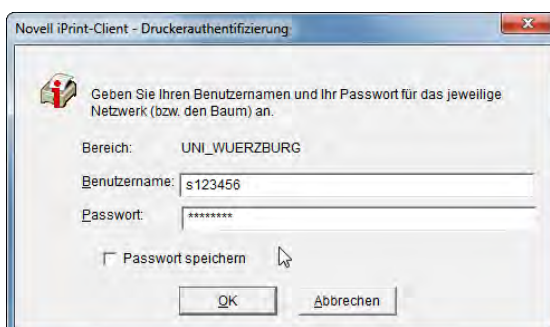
Novell iPrint-Client - Druckerauthentifizierung

Geben Sie Ihren Benutzernamen und Ihr Passwort für das jeweilige Netzwerk (bzw. den Baum) an.

Bereich: UNI_WUERZBURG

Benutzername: s123456

Passwort: ********

Passwort speichern

OK

Abbrechen